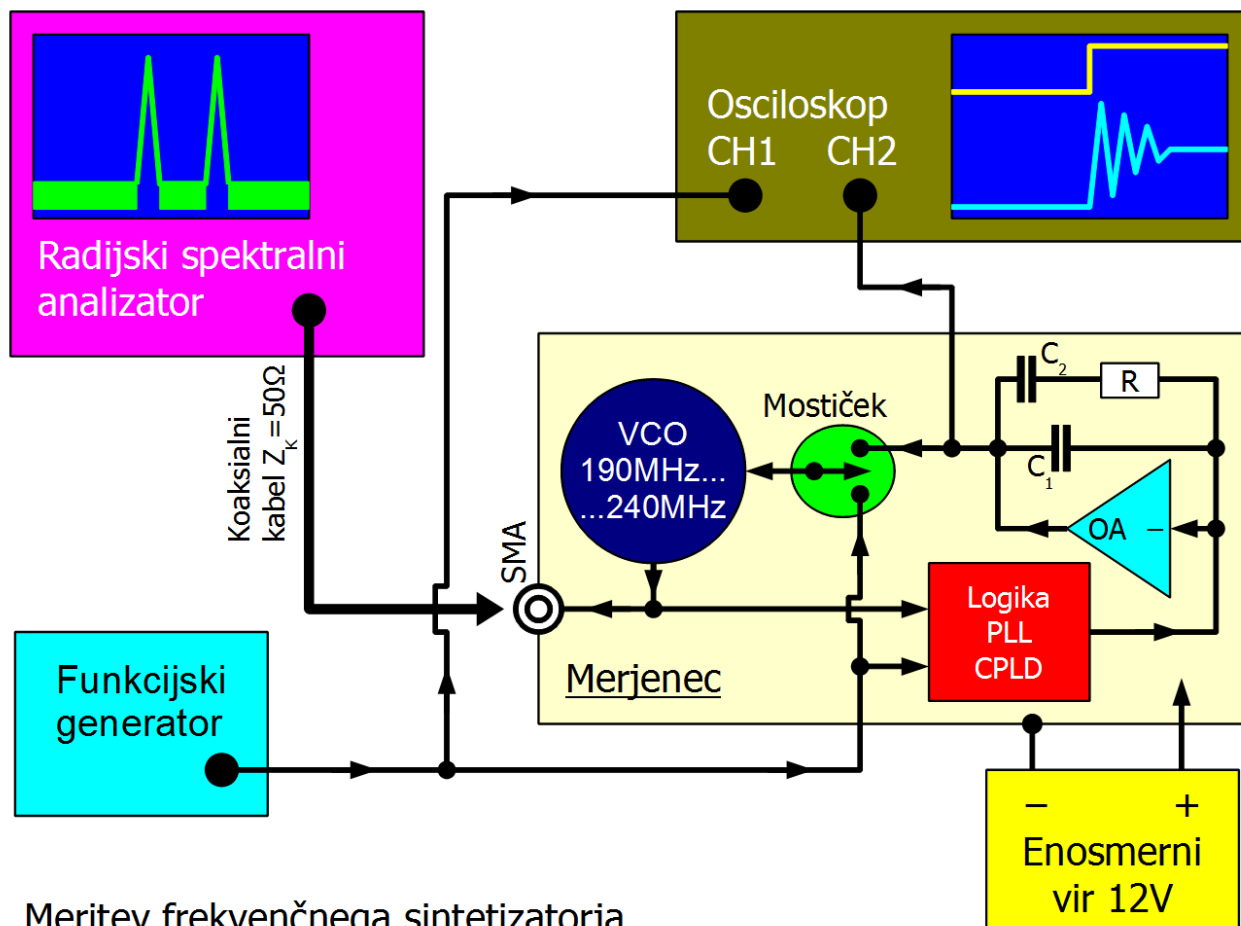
Radijski spektralni analizator

Osciloskop
CH1 CH2

Koaksialni kabel $Z_K=50\Omega$

$C_2$
R
Mostiček
VCO
190MHz...
...240MHz
$C_1$
OA
−
SMA
Logika
PLL
CPLD

Merjenec

Funkcijski generator

−
+
Enosmerni vir 12V

Meritev frekvenčnega sintetizatorja